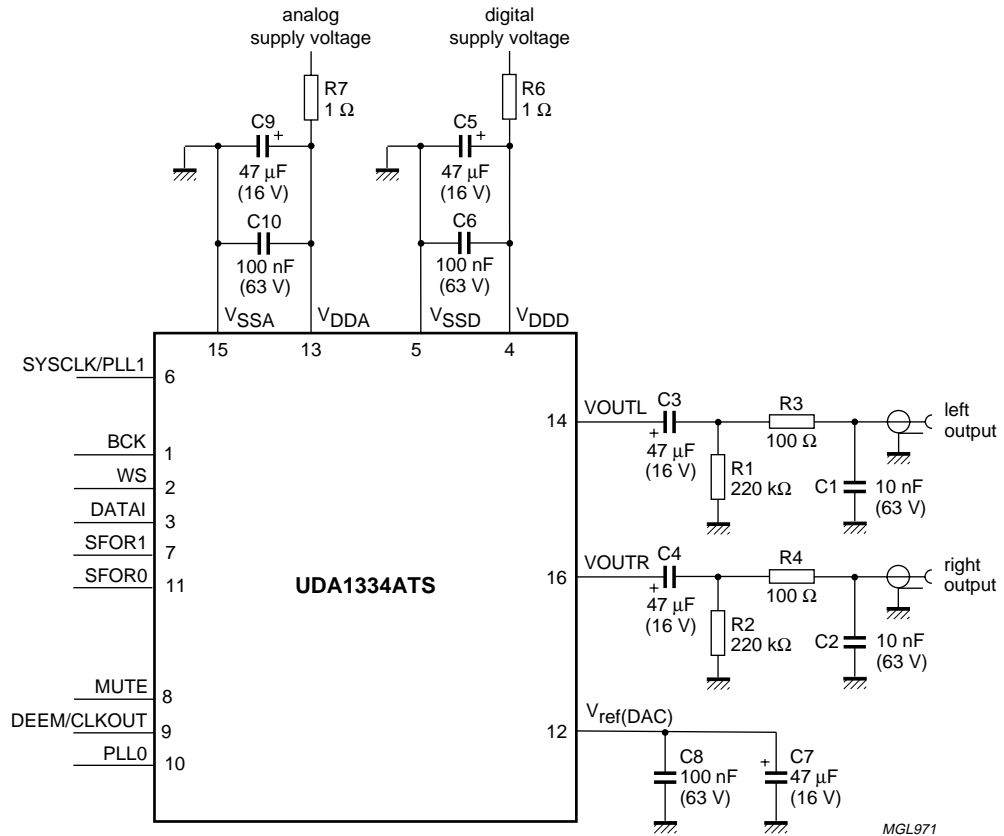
analog supply voltage

digital supply voltage

R7
1 Ω

R6
1 Ω

C9
+
47 μF
(16 V)

C5
+
47 μF
(16 V)

C10
100 nF
(63 V)

C6
100 nF
(63 V)

$V_{SSA}$ $V_{DDA}$ $V_{SSD}$ $V_{DDD}$

15 13 5 4

SYSCLK/PLL1 6

BCK 1

WS 2

DATAI 3

SFOR1 7

SFOR0 11

UDA1334ATS

MUTE 8

DEEM/CLKOUT 9

PLL0 10

14 VOUTL
C3
+
47 μF
(16 V)
R3
100 Ω
R1
220 kΩ
C1
10 nF
(63 V)
left output

16 VOUTR
C4
+
47 μF
(16 V)
R4
100 Ω
R2
220 kΩ
C2
10 nF
(63 V)
right output

12 $V_{ref(DAC)}$
C8
100 nF
(63 V)
+
C7
47 μF
(16 V)

MGL971